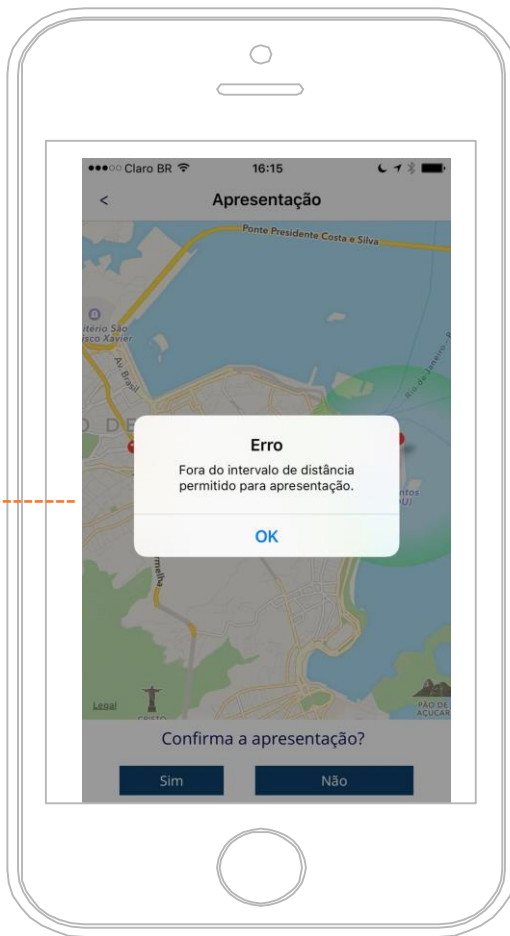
●●●○○ Claro BR 16:15

<

Apresentação

Ponte Presidente Costa e Silva

itério São
isco Xavier

Av. Brasil

Rio de Janeiro

D DE

Erro

Fora do intervalo de distância permitido para apresentação.

OK

ntos
U)

rmelha

Legal

CRISTO

PÃO DE AÇÚCAR

Confirma a apresentação?

Sim

Não